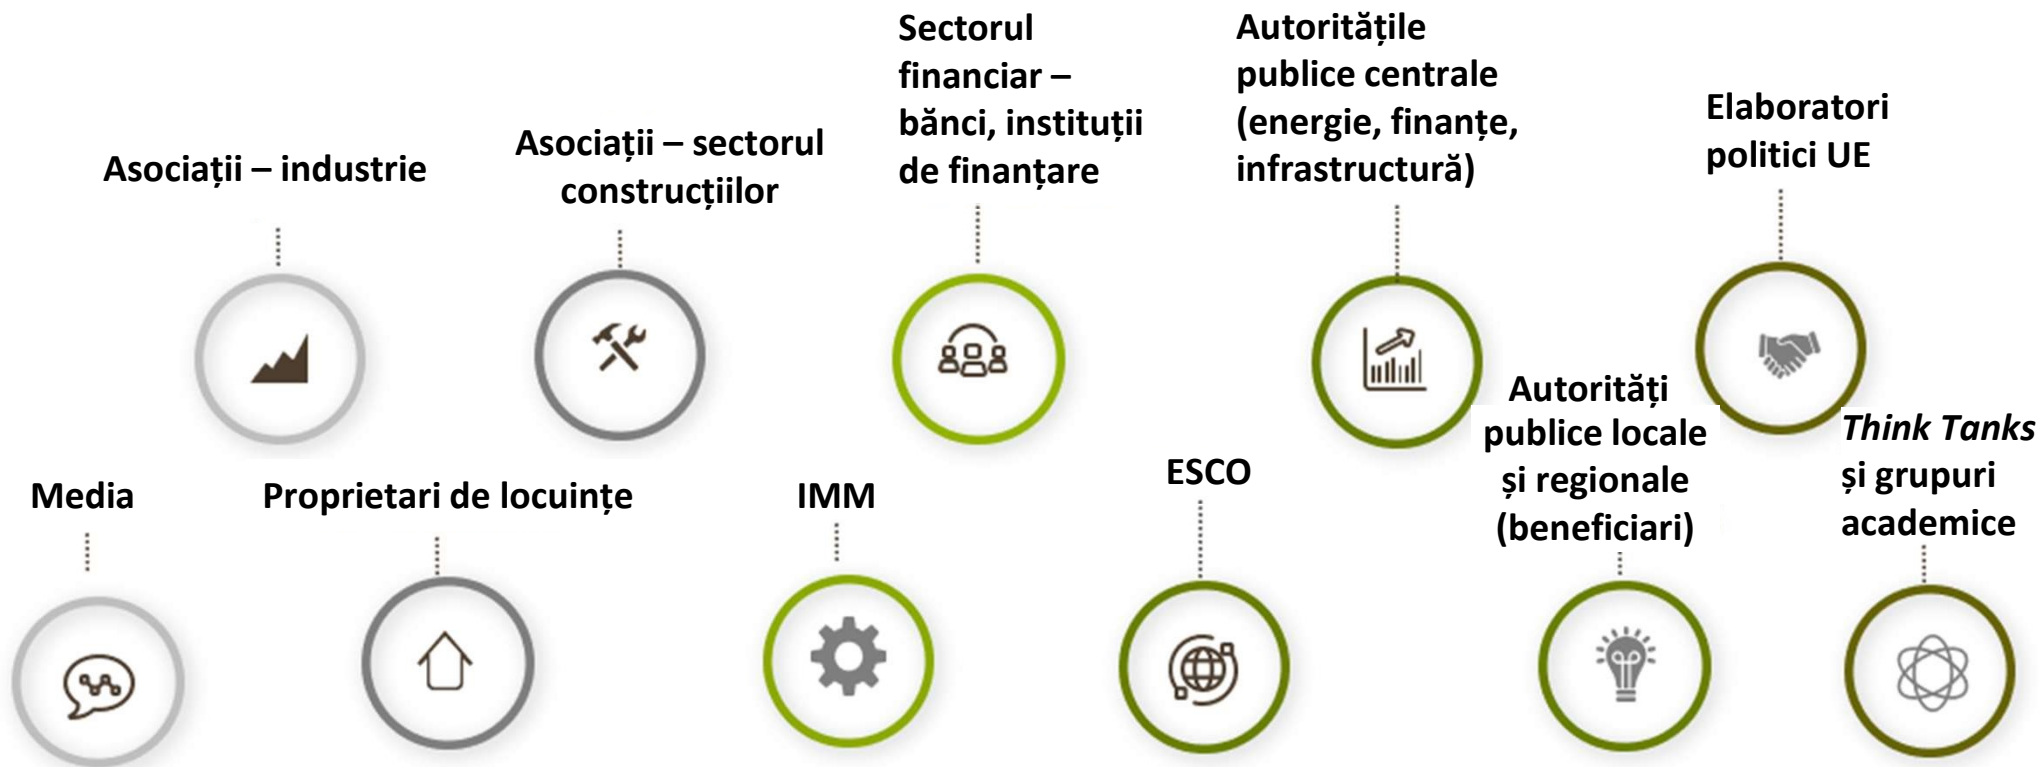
Asociații – industrie

Asociații – sectorul construcțiilor

Sectorul financiar – bănci, instituții de finanțare

Autoritățile publice centrale (energie, finanțe, infrastructură)

Elaboratori politici UE

Media

Proprietari de locuințe

IMM

ESCO

Autorități publice locale și regionale (beneficiari)

*Think Tanks* și grupuri academice